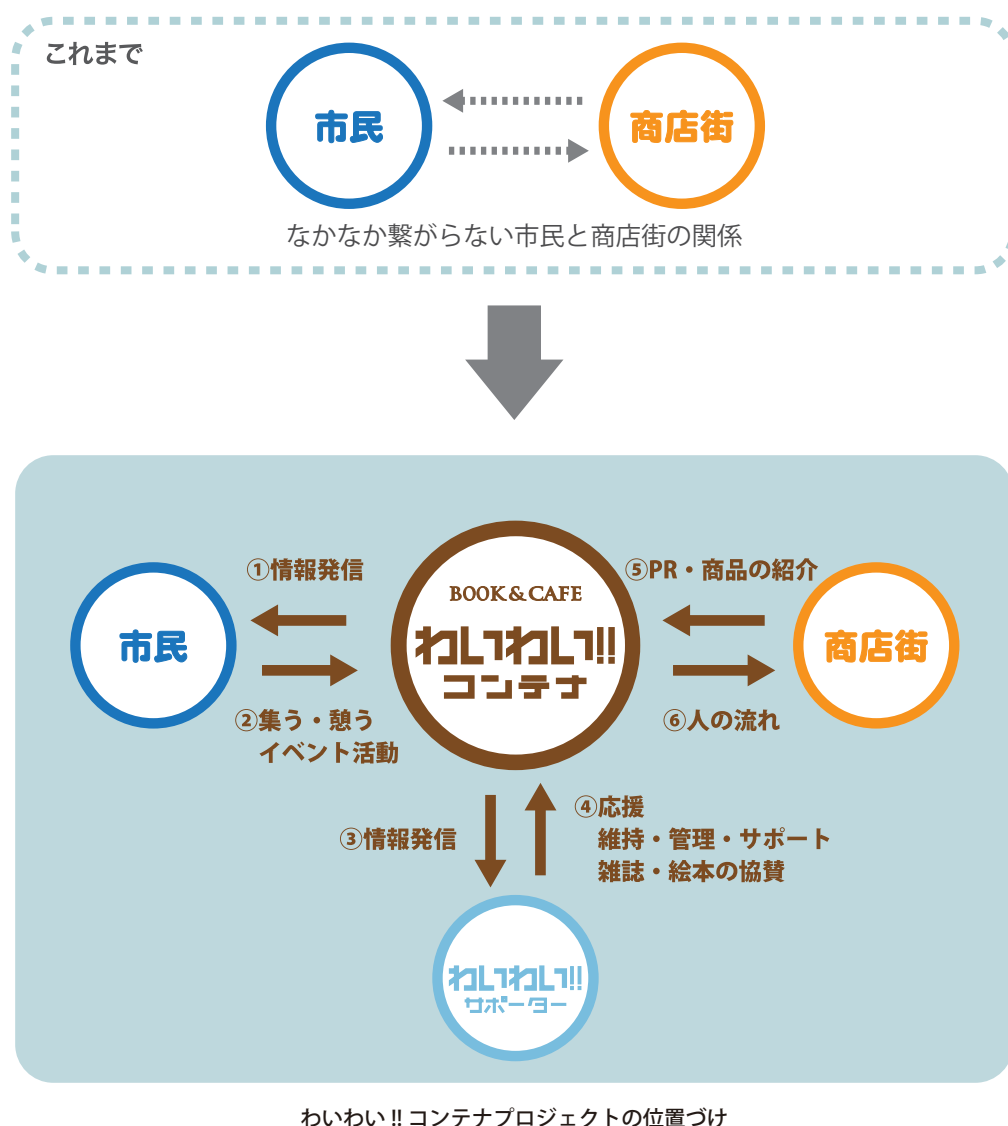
これまで

市民

商店街

なかなか繋がらない市民と商店街の関係

①情報発信

BOOK & CAFE

わいわい!! コンテナ

⑤PR・商品の紹介

市民

商店街

②集う・憩う
イベント活動

⑥人の流れ

③情報発信

④応援
維持・管理・サポート
雑誌・絵本の協賛

わいわい!! サポーター

わいわい!! コンテナプロジェクトの位置づけ